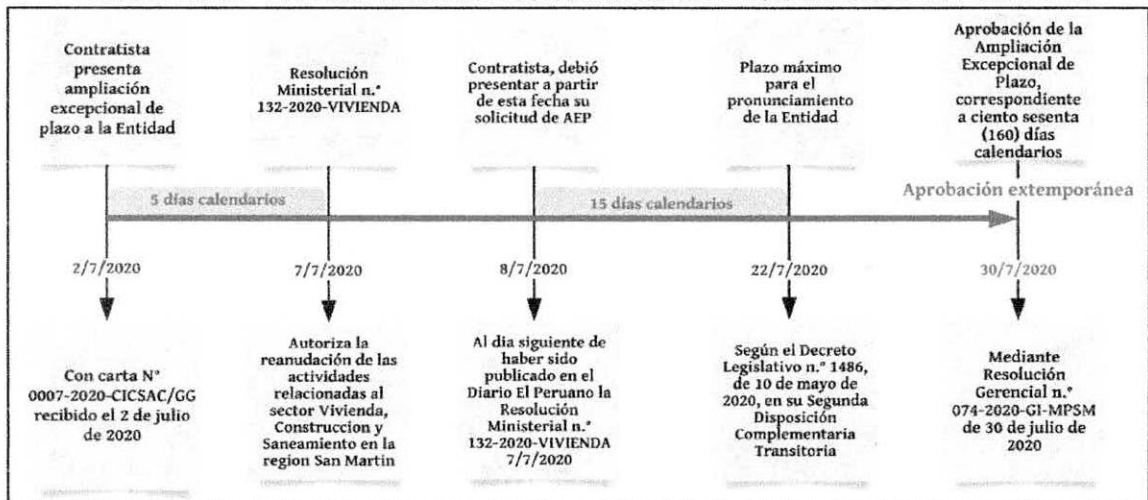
Contratista presenta ampliación excepcional de plazo a la Entidad

Resolución Ministerial n.° 132-2020-VIVIENDA

Contratista, debió presentar a partir de esta fecha su solicitud de AEP

Plazo máximo para el pronunciamiento de la Entidad

Aprobación de la Ampliación Excepcional de Plazo, correspondiente a ciento sesenta (160) días calendarios

5 días calendarios

15 días calendarios

Aprobación extemporánea

2/7/2020

7/7/2020

8/7/2020

22/7/2020

30/7/2020

Con carta N° 0007-2020-CICSAC/GG recibido el 2 de julio de 2020

Autoriza la reanudación de las actividades relacionadas al sector Vivienda, Construccion y Saneamiento en la region San Martin

Al dia siguiente de haber sido publicado en el Diario El Peruano la Resolución Ministerial n.° 132-2020-VIVIENDA 7/7/2020

Según el Decreto Legislativo n.° 1486, de 10 de mayo de 2020, en su Segunda Disposición Complementaria Transitoria

Mediante Resolución Gerencial n.° 074-2020-GI-MPSM de 30 de julio de 2020